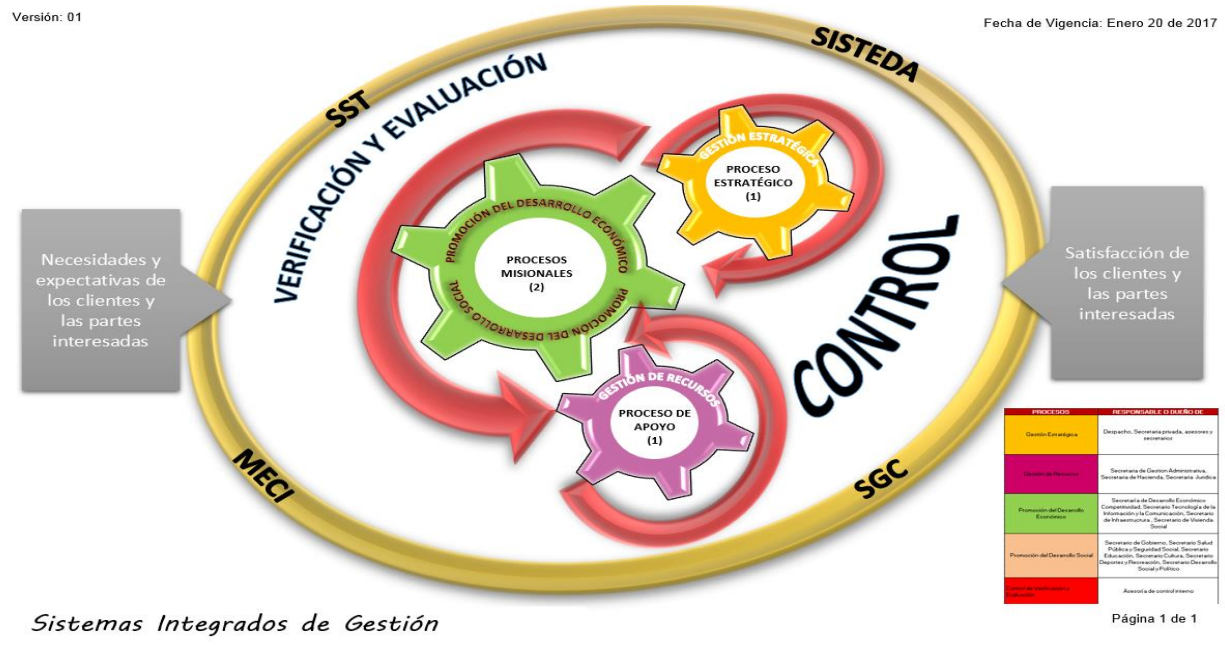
Versión: 01

Fecha de Vigencia: Enero 20 de 2017

SISTEDA

SST

VERIFICACIÓN Y EVALUACIÓN

GESTIÓN ESTRATÉGICA

PROCESO ESTRATÉGICO (1)

PROMOCIÓN DEL DESARROLLO ECONÓMICO

PROCESOS MISIONALES (2)

PROMOCIÓN DEL DESARROLLO SOCIAL

Necesidades y expectativas de los clientes y las partes interesadas

Satisfacción de los clientes y las partes interesadas

CONTROL

GESTIÓN DE RECURSOS

PROCESO DE APOYO (1)

MECI

SGC

| PROCESOS | RESPONSABLE O DUEÑO DE |
|---|---|
| Gestión Estratégica | Despacho, Secretaria privada, asesores y secretarios |
| Gestión de Recursos | Secretaria de Gestion Administrativa, Secretaria de Hacienda, Secretaria Juridica |
| Promoción del Desarrollo Económico | Secretaria de Desarrollo Económico Competitividad, Secretario Tecnología de la Información y la Comunicación, Secretario de Infraestructura, Secretario de Vivienda Social |
| Promoción del Desarrollo Social | Secretario de Gobierno, Secretario Salud Pública y Seguridad Social, Secretario Educación, Secretario Cultura, Secretario Deportes y Recreación, Secretario Desarrollo Social y Político |
| Control de Verificación y Evaluación | Asesoría de control interno |

Sistemas Integrados de Gestión

Página 1 de 1